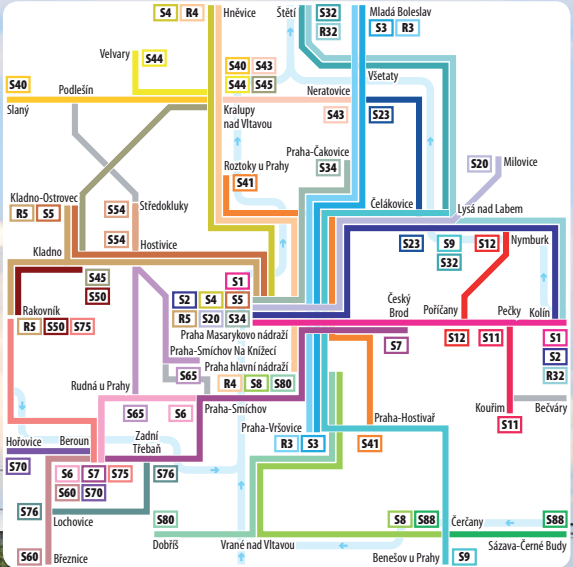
S4 R4
Hněvice
Štětí
S32
R32
Mladá Boleslav
S3 R3
Velvary
S44
S40
S40 S43
S44 S45
Podlešín
Slaný
Neratovice
Všetaty
Kralupy nad Vltavou
S43
S23
Praha-Čakovice
S34
Roztoky u Prahy
S41
S20
Milovice
Kladno-Ostrovec
R5 S5
Středokluky
S54
S54
Hostivice
Čelákovice
Lysá nad Labem
Kladno
S23
S9
S32
S12
Nymburk
S45
S50
Rakovník
R5 S50 S75
S1
S2 S4 S5
R5 S20 S34
Praha Masarykovo nádraží
Praha-Smíchov Na Knížecí
Praha hlavní nádraží
Český Brod
Poříčany
Pečky
Kolín
S65
R4 S8 S80
S7
S12
S11
S1
S2
R32
Rudná u Prahy
S65
S6
Praha-Smíchov
Praha-Hostivař
Kouřim
S11
Bečváry
Hořovice
Beroun
S70
Zadní Třebaň
Praha-Vršovice
R3 S3
S41
S6 S7 S75
S60 S70
S76
S76
Lochovice
S80
S8 S88
Čerčany
S88
Dobříš
Vrané nad Vltavou
Sázava-Černé Budy
S60
Březnice
Benešov u Prahy
S9